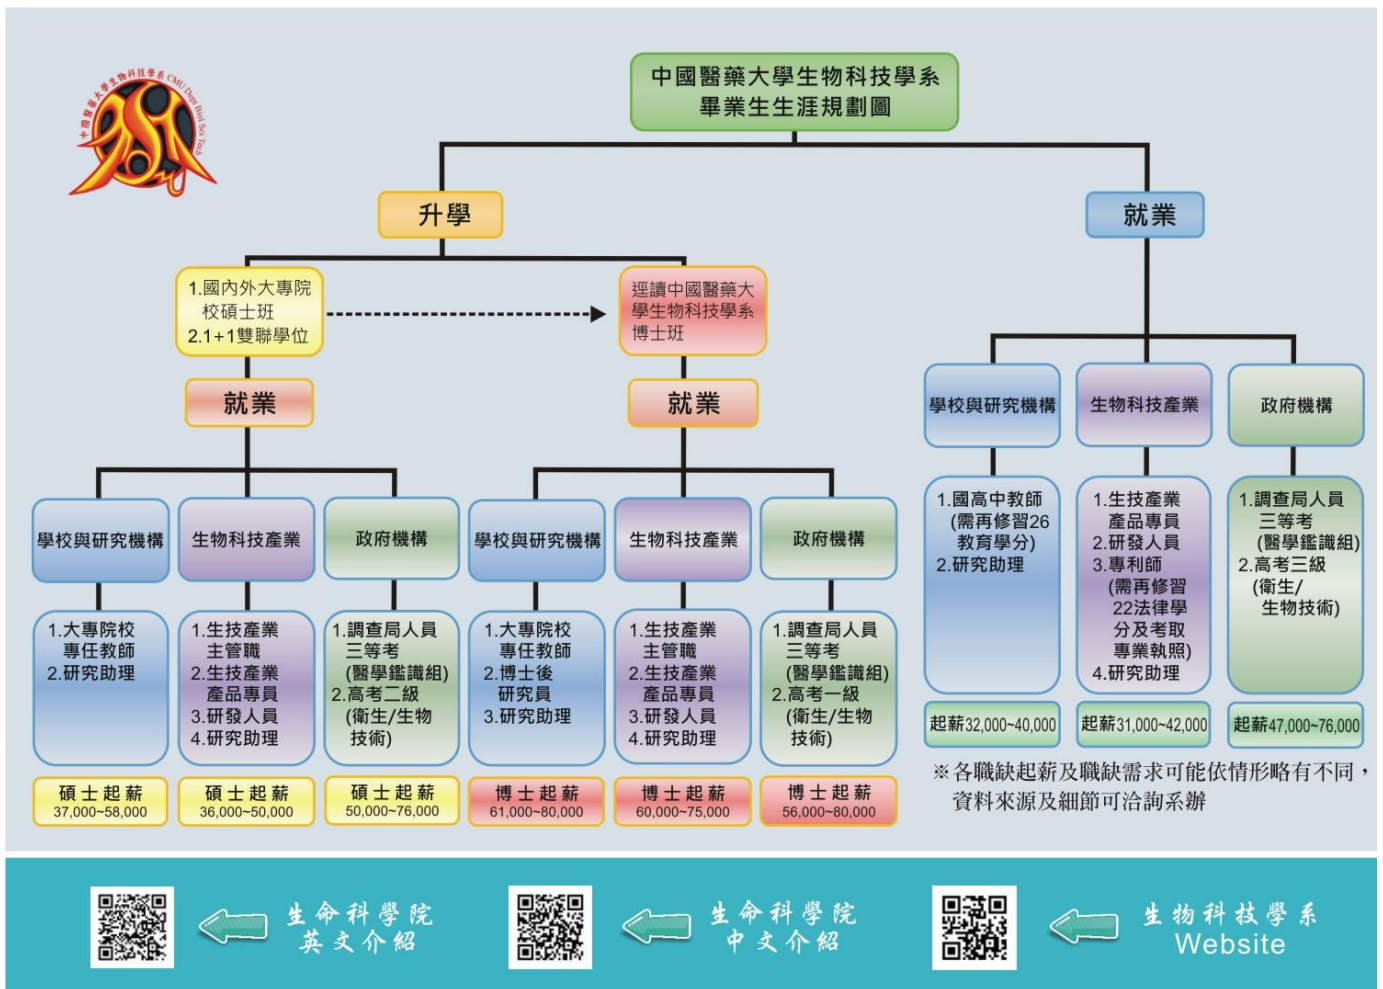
中國醫藥大學生物科技學系 CMU Dept. Biol Sci Tech

中國醫藥大學生物科技學系
畢業生生涯規劃圖

升學

就業

1.國內外大專院校碩士班
2.1+1雙聯學位

逕讀中國醫藥大學生物科技學系博士班

就業

就業

學校與研究機構

生物科技產業

政府機構

1.大專院校專任教師
2.研究助理

1.生技產業主管職
2.生技產業產品專員
3.研發人員
4.研究助理

1.調查局人員三等考(醫學鑑識組)
2.高考二級(衛生/生物技術)

碩士起薪 37,000~58,000

碩士起薪 36,000~50,000

碩士起薪 50,000~76,000

學校與研究機構

生物科技產業

政府機構

1.大專院校專任教師
2.博士後研究員
3.研究助理

1.生技產業主管職
2.生技產業產品專員
3.研發人員
4.研究助理

1.調查局人員三等考(醫學鑑識組)
2.高考一級(衛生/生物技術)

博士起薪 61,000~80,000

博士起薪 60,000~75,000

博士起薪 56,000~80,000

學校與研究機構

生物科技產業

政府機構

1.國高中教師(需再修習26教育學分)
2.研究助理

1.生技產業產品專員
2.研發人員
3.專利師(需再修習22法律學分及考取專業執照)
4.研究助理

1.調查局人員三等考(醫學鑑識組)
2.高考三級(衛生/生物技術)

起薪32,000~40,000

起薪31,000~42,000

起薪47,000~76,000

※各職缺起薪及職缺需求可能依情形略有不同，資料來源及細節可洽詢系辦

生命科學院英文介紹

生命科學院中文介紹

生物科技學系 Website